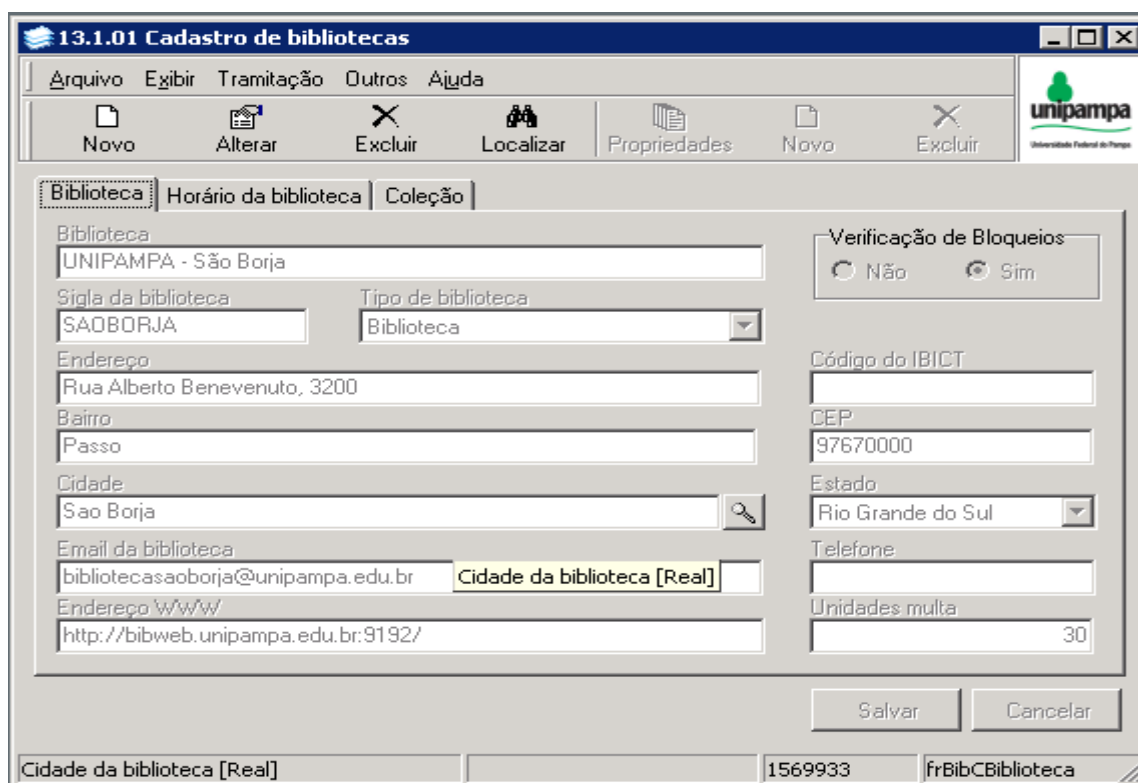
13.1.01 Cadastro de bibliotecas

Arquivo Exibir Tramitação Outros Ajuda

Novo Alterar Excluir Localizar Propriedades Novo Excluir

unipampa
Universidade Federal do Pampa

Biblioteca | Horário da biblioteca | Coleção

Biblioteca
UNIPAMPA - São Borja

Verificação de Bloqueios
Não Sim

Sigla da biblioteca
SAOBORJA

Tipo de biblioteca
Biblioteca

Endereço
Rua Alberto Benevenuto, 3200

Código do IBICT

Bairro
Passo

CEP
97670000

Cidade
Sao Borja

Estado
Rio Grande do Sul

Email da biblioteca
bibliotecasaoborja@unipampa.edu.br

Cidade da biblioteca [Real]

Telefone

Endereço WWW
http://bibweb.unipampa.edu.br:9192/

Unidades multa
30

Salvar Cancelar

Cidade da biblioteca [Real] | 1569933 | frBibCBiblioteca